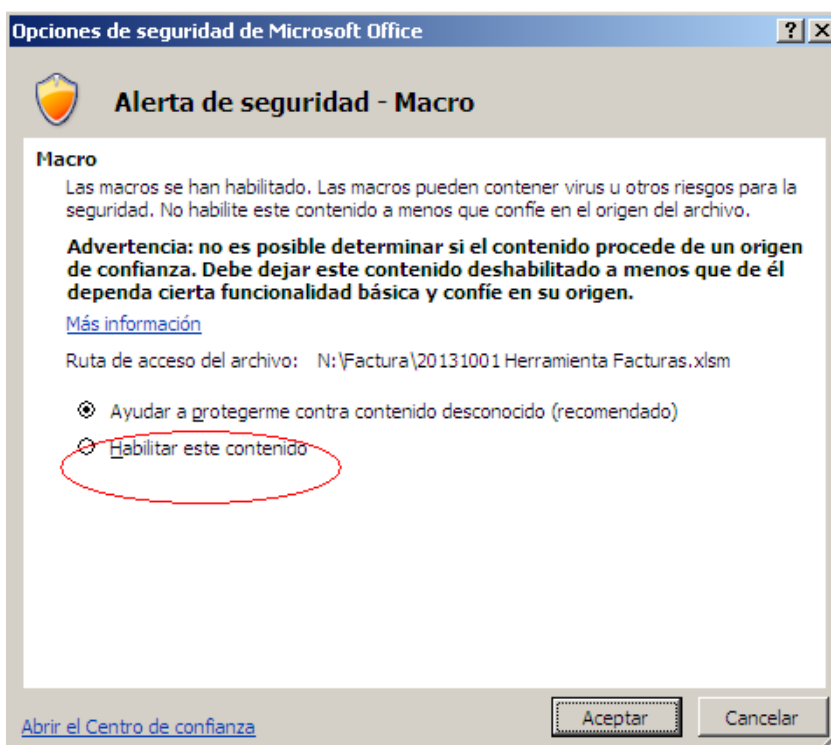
Opciones de seguridad de Microsoft Office

?

Alerta de seguridad - Macro

Macro

Las macros se han habilitado. Las macros pueden contener virus u otros riesgos para la seguridad. No habilite este contenido a menos que confíe en el origen del archivo.

Advertencia: no es posible determinar si el contenido procede de un origen de confianza. Debe dejar este contenido deshabilitado a menos que de él dependa cierta funcionalidad básica y confíe en su origen.

Más información

Ruta de acceso del archivo: N:\Factura\20131001 Herramienta Facturas.xlsm

Ayudar a protegerme contra contenido desconocido (recomendado)

Habilitar este contenido

Abrir el Centro de confianza

Aceptar

Cancelar